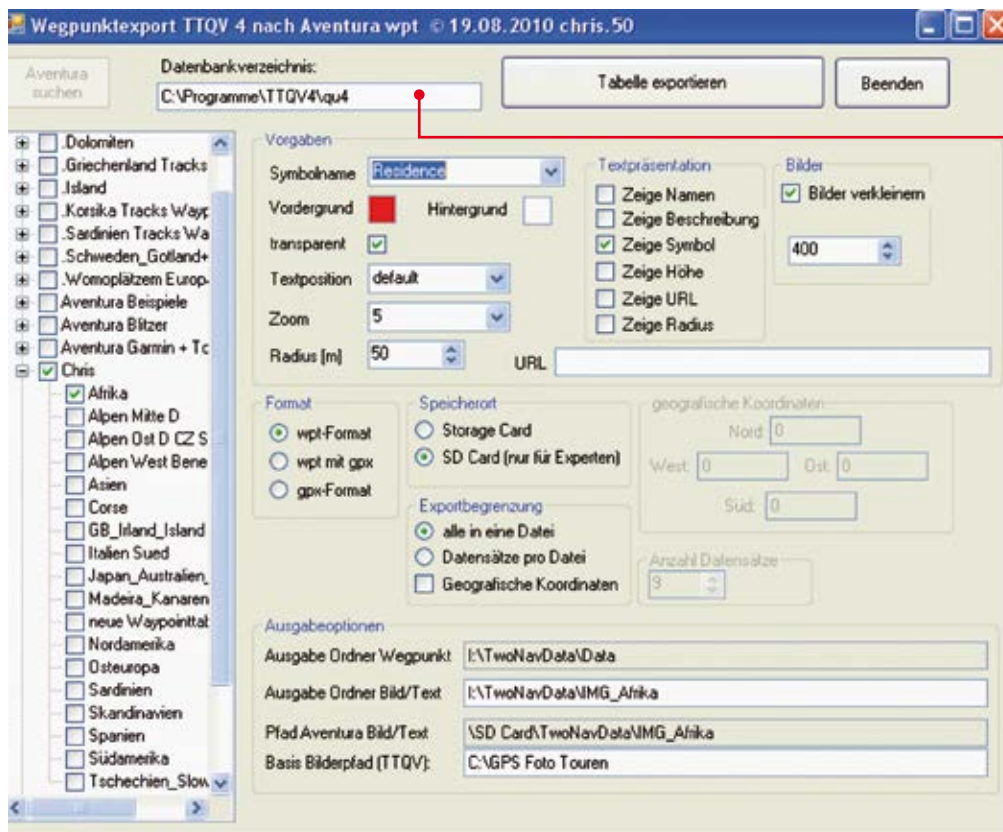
Wegpunktexport TTQV 4 nach Aventura wpt © 19.08.2010 chris.50

Aventura suchen

Datenbankverzeichnis:
C:\Programme\TTQV4\qu4

Tabelle exportieren

Beenden

.Dolomiten
.Griechenland Tracks
.Island
.Korsika Tracks Wayp
.Sardinien Tracks Wa
.Schweden_Gotland+
.Womoplätzem Europ-
Aventura Beispiele
Aventura Blitzer
Aventura Garmin + Tc
Chris
Afrika
Alpen Mitte D
Alpen Ost D CZ S
Alpen West Bene
Asien
Corse
GB_Irland_Island
Italien Sued
Japan_Australien_
Madeira_Kanaren
neue Waypointtat
Nordamerika
Osteuropa
Sardinien
Skandinavien
Spanien
Südamerika
Tschechien_Slow

Vorgaben
Symbolname Residence
Vordergrund
Hintergrund
transparent
Textposition default
Zoom 5
Radius [m] 50
URL

Textpräsentation
Zeige Namen
Zeige Beschreibung
Zeige Symbol
Zeige Höhe
Zeige URL
Zeige Radius

Bilder
Bilder verkleinern
400

Format
wpt-Format
wpt mit gpx
gpx-Format

Speicherort
Storage Card
SD Card (nur für Experten)

Exportbegrenzung
alle in eine Datei
Datensätze pro Datei
Geografische Koordinaten

geografische Koordinaten
Nord 0
West 0
Ost 0
Süd 0

Anzahl Datensätze
9

Ausgabeoptionen
Ausgabe Ordner Wegpunkt I:\TwoNavData\Data
Ausgabe Ordner Bild/Text I:\TwoNavData\IMG_Afrika
Pfad Aventura Bild/Text \SD Card\TwoNavData\IMG_Afrika
Basis Bilderpfad (TTQV): C:\GPS Foto Touren